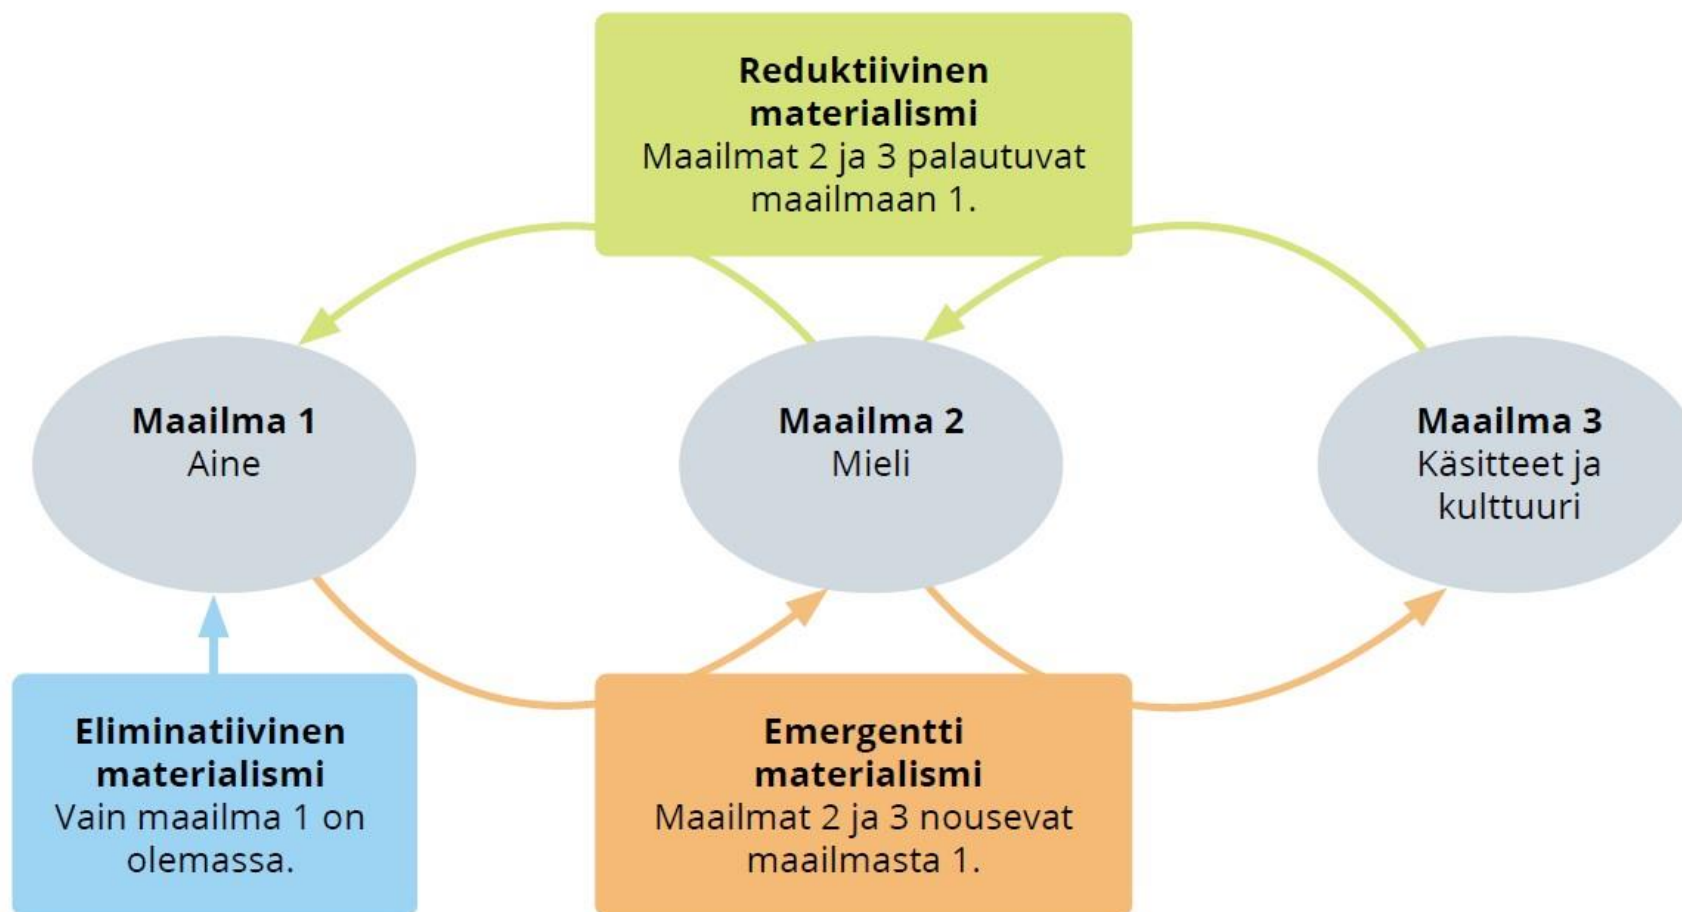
Reduktiivinen materialismi
Maailmat 2 ja 3 palautuvat maailmaan 1.

Maailma 1
Aine

Maailma 2
Mieli

Maailma 3
Käsitteet ja kulttuuri

Eliminatiivinen materialismi
Vain maailma 1 on olemassa.

Emergentti materialismi
Maailmat 2 ja 3 nousevat maailmasta 1.